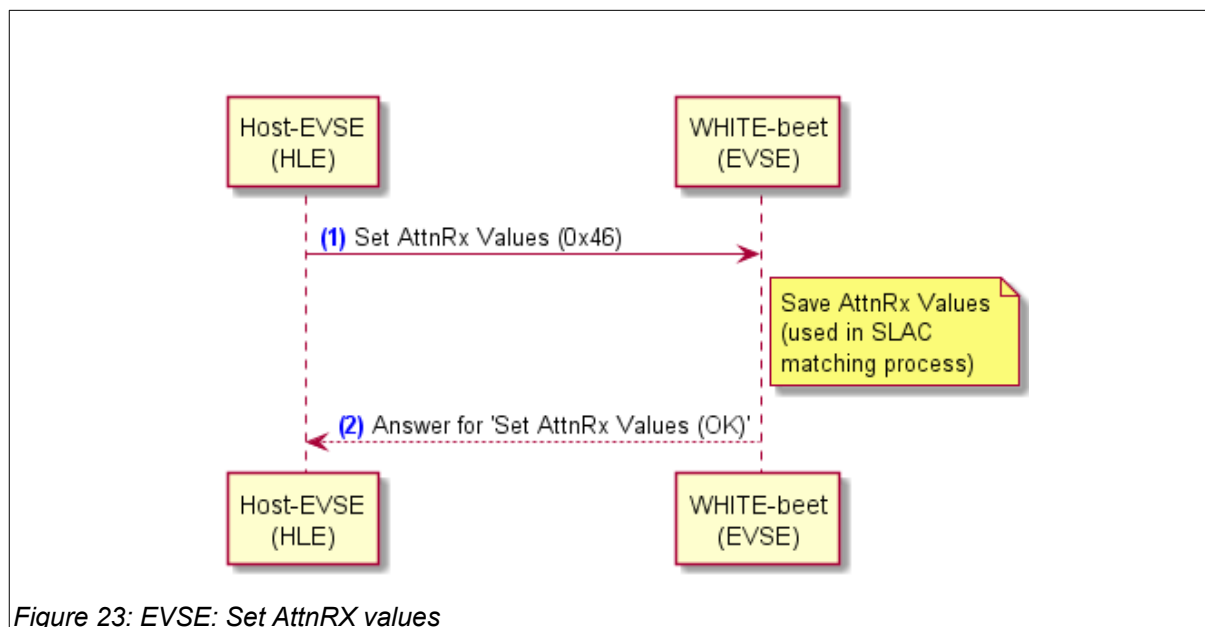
Host-EVSE
(HLE)

WHITE-beet
(EVSE)

(1) Set AttnRx Values (0x46)

Save AttnRx Values
(used in SLAC
matching process)

(2) Answer for 'Set AttnRx Values (OK)'

Host-EVSE
(HLE)

WHITE-beet
(EVSE)

Figure 23: EVSE: Set AttnRX values